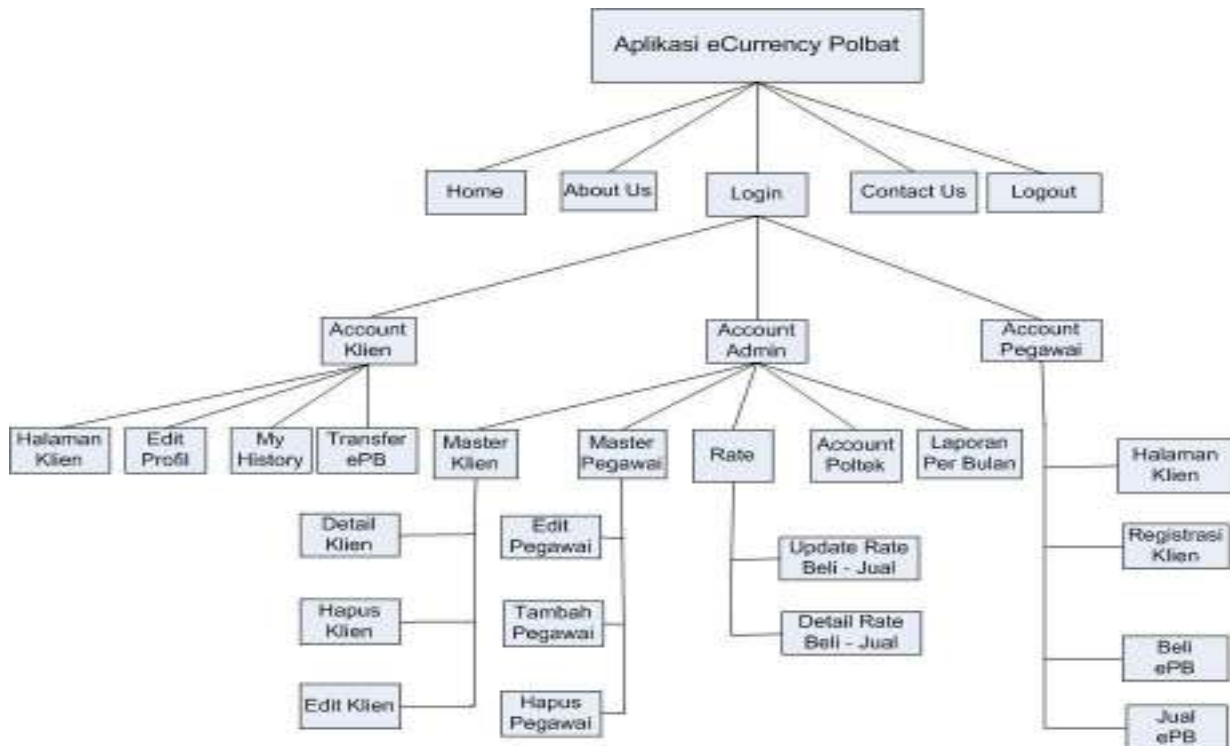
Aplikasi eCurrency Polbat

Home

About Us

Login

Contact Us

Logout

Account Klien

Account Admin

Account Pegawai

Halaman Klien

Edit Profil

My History

Transfer ePB

Master Klien

Master Pegawai

Rate

Account Poltek

Laporan Per Bulan

Halaman Klien

Detail Klien

Hapus Klien

Edit Klien

Edit Pegawai

Tambah Pegawai

Hapus Pegawai

Update Rate Beli - Jual

Detail Rate Beli - Jual

Registrasi Klien

Beli ePB

Jual ePB